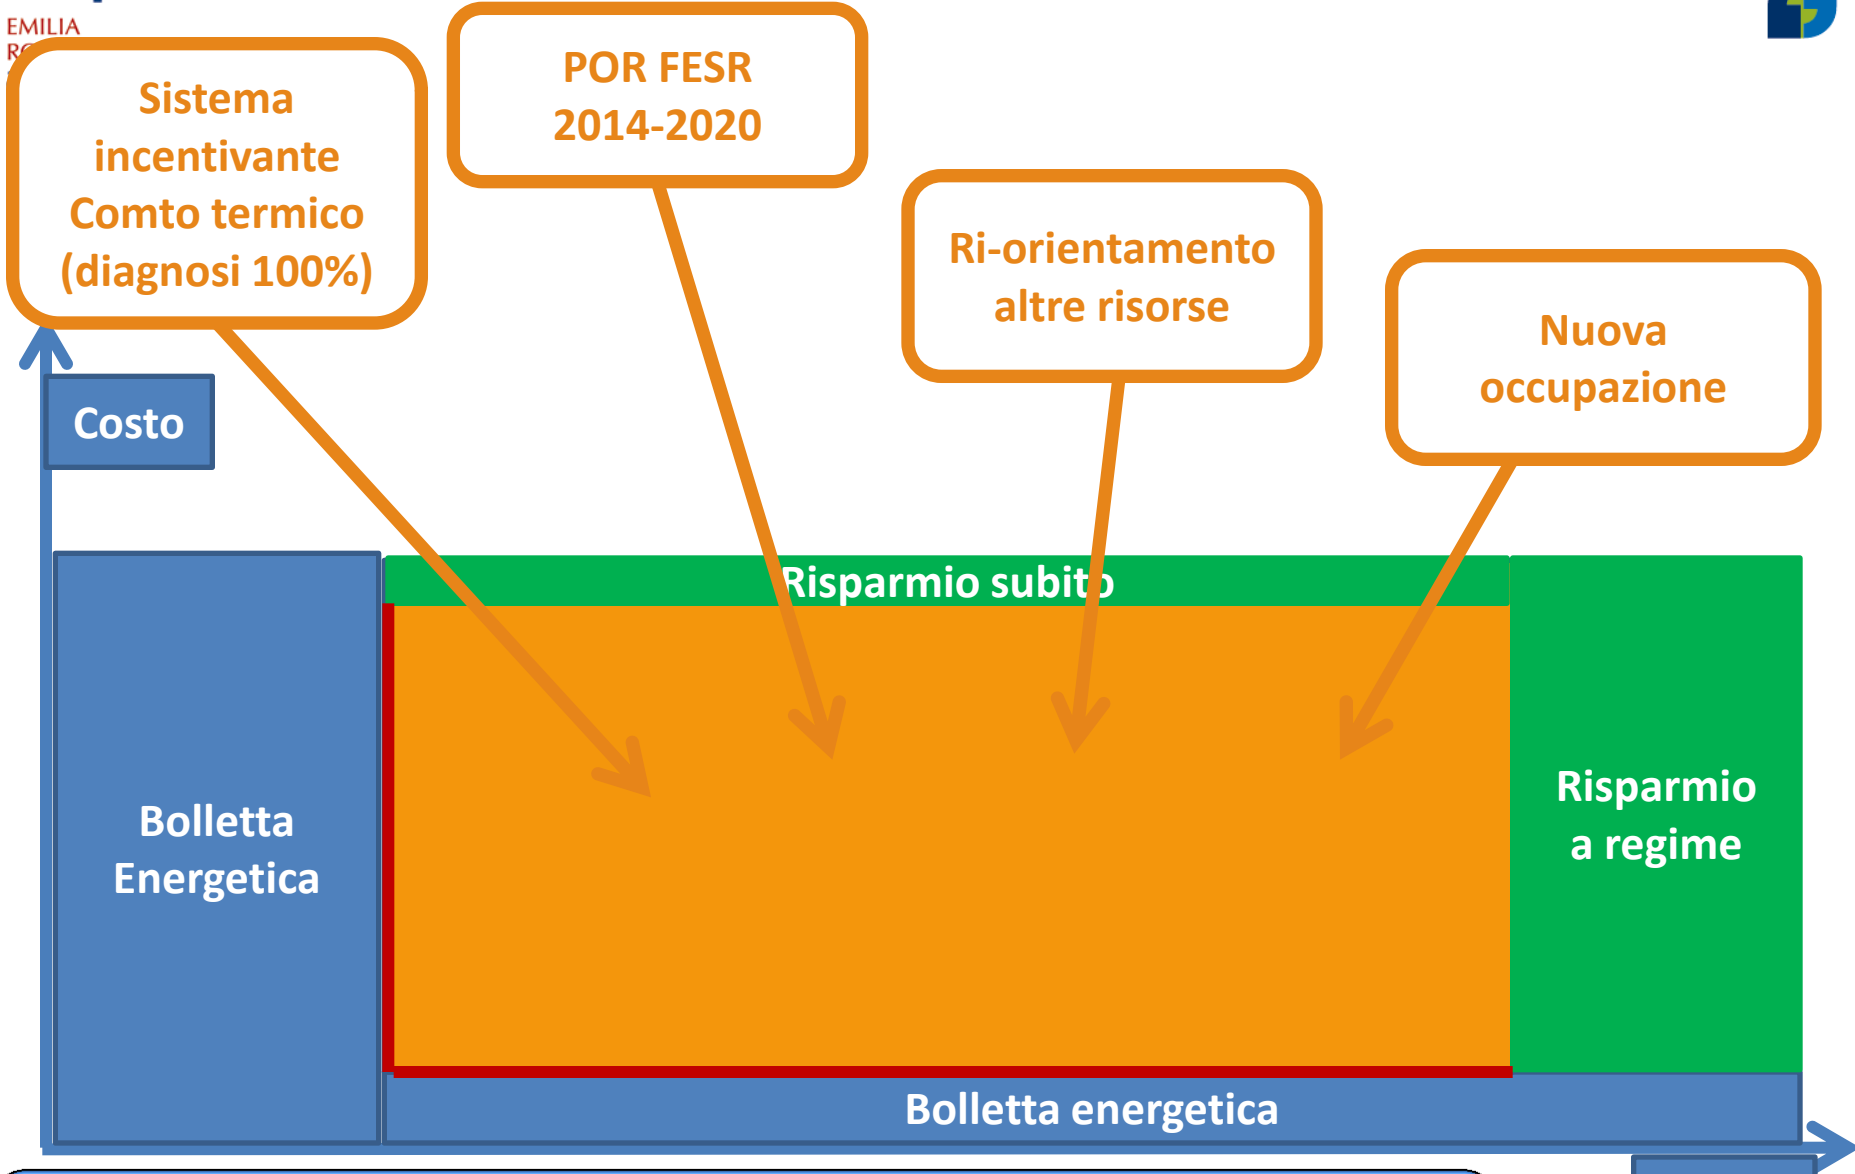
EMILIA
R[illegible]

Sistema incentivante Comto termico (diagnosi 100%)

POR FESR 2014-2020

Ri-orientamento altre risorse

Nuova occupazione

Costo

Risparmio subito

Bolletta Energetica

Risparmio a regime

Bolletta energetica